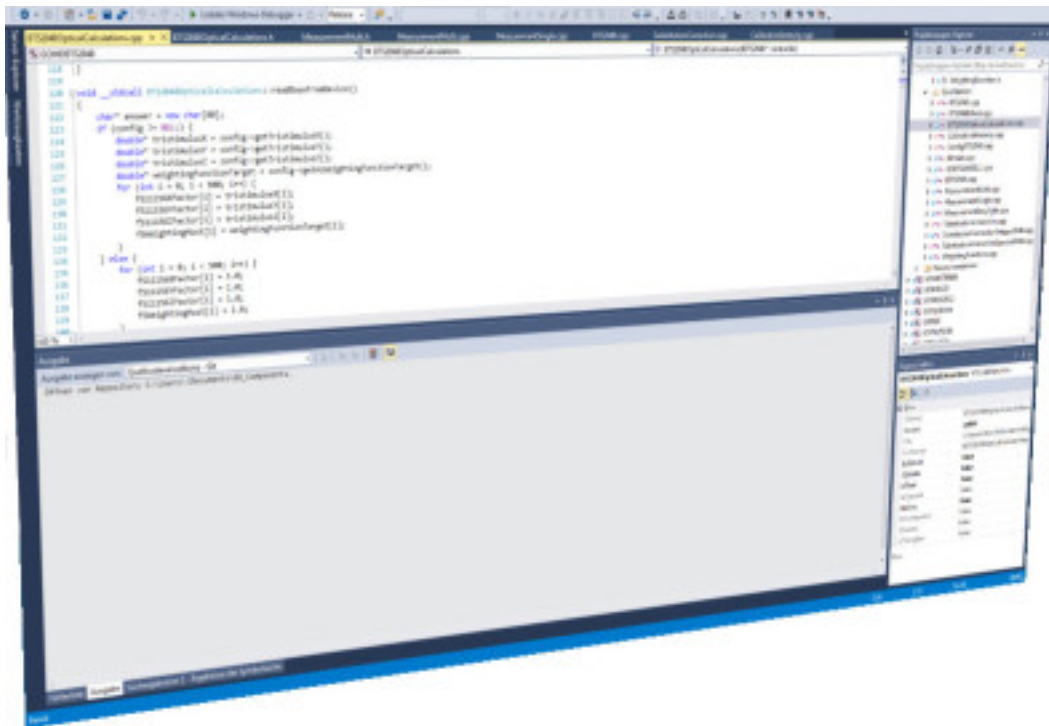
Lokaler Windows-Debugger

ETS2680OpticalCalculations.cpp

118 }
119
120 void __stdcall ETS2680OpticalCalculations::readBaseFromDevice()
121 {
122 char* answer = new char[80];
123 if (config != NULL) {
124 double* tristimulusX = config->getTristimulusX();
125 double* tristimulusY = config->getTristimulusY();
126 double* tristimulusZ = config->getTristimulusZ();
127 double* weightingFunctionTarget = config->getWeightingFunctionTarget();
128 for (int i = 0; i < 500; i++) {
129 fCLI1960Factor[i] = tristimulusX[i];
130 fCLI1960Factor[i] = tristimulusY[i];
131 fCLI1960Factor[i] = tristimulusZ[i];
132 fWeightingFact[i] = weightingFunctionTarget[i];
133
134 }
135 } else {
136 for (int i = 0; i < 500; i++) {
137 fCLI1960Factor[i] = 1.0;
138 fCLI1960Factor[i] = 1.0;
139 fCLI1960Factor[i] = 1.0;
140 fWeightingFact[i] = 1.0;

Ausgabe
Ausgabe anzeigen von: Quellcodeverwaltung - Git
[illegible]

Fehlerliste Ausgabe

Projektmappen-Explorer
Eigenschaften

Bereit